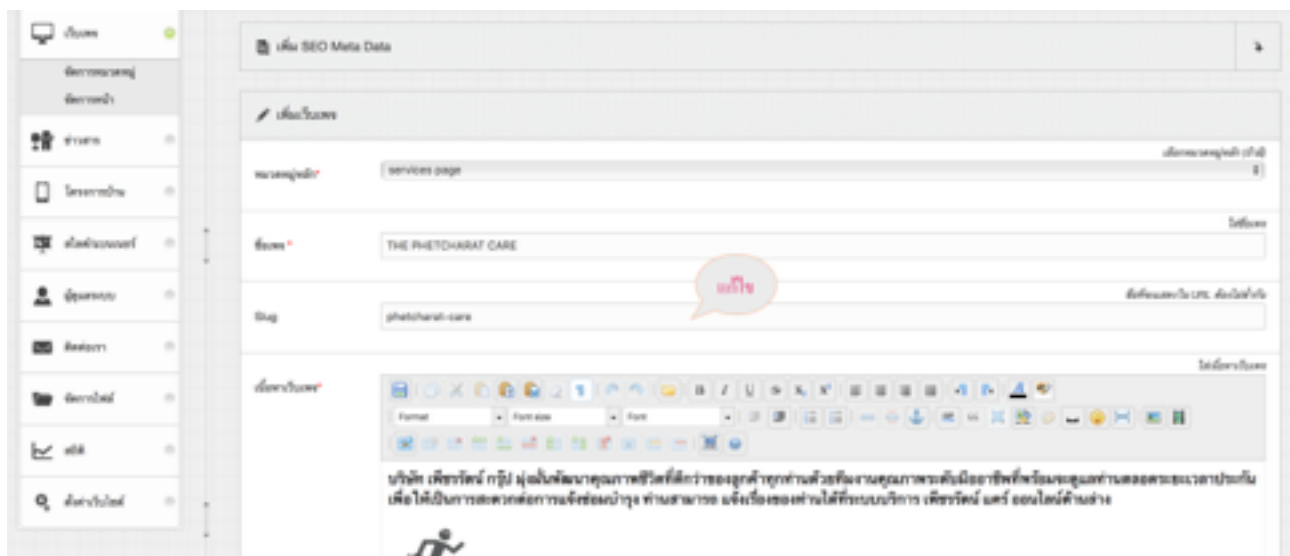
เว็บเพจ
จัดการหมวดหมู่
จัดการหน้า
ข่าวสาร
โครงการบ้าน
สไลด์แบนเนอร์
ผู้ดูแลระบบ
ติดต่อเรา
จัดการไฟล์
สถิติ
ตั้งค่าเว็บไซต์

เพิ่ม SEO Meta Data

เพิ่มเว็บเพจ

หมวดหมู่หลัก*
services page
เลือกหมวดหมู่หลัก (ถ้ามี)

ชื่อเพจ*
THE PHETCHARAT CARE
ใส่ชื่อเพจ

แก้ไข

Slug
phetcharat-care
ชื่อที่จะแสดงใน URL ต้องไม่ซ้ำกัน

เนื้อหาเว็บเพจ*
ใส่เนื้อหาเว็บเพจ
Format
Font size
Font

บริษัท เพ็ชรรัตน์ กรุ๊ป มุ่งเน้นพัฒนาคุณภาพชีวิตที่ดีกว่าของลูกค้าทุกท่านด้วยทีมงานคุณภาพระดับมืออาชีพที่พร้อมจะดูแลท่านตลอดระยะเวลาประกัน เพื่อให้เป็นการสะดวกต่อการแจ้งซ่อมบำรุง ท่านสามารถ แจ้งเรื่องของท่านได้ที่ระบบบริการ เพ็ชรรัตน์ แคร์ ออนไลน์ด้านล่าง